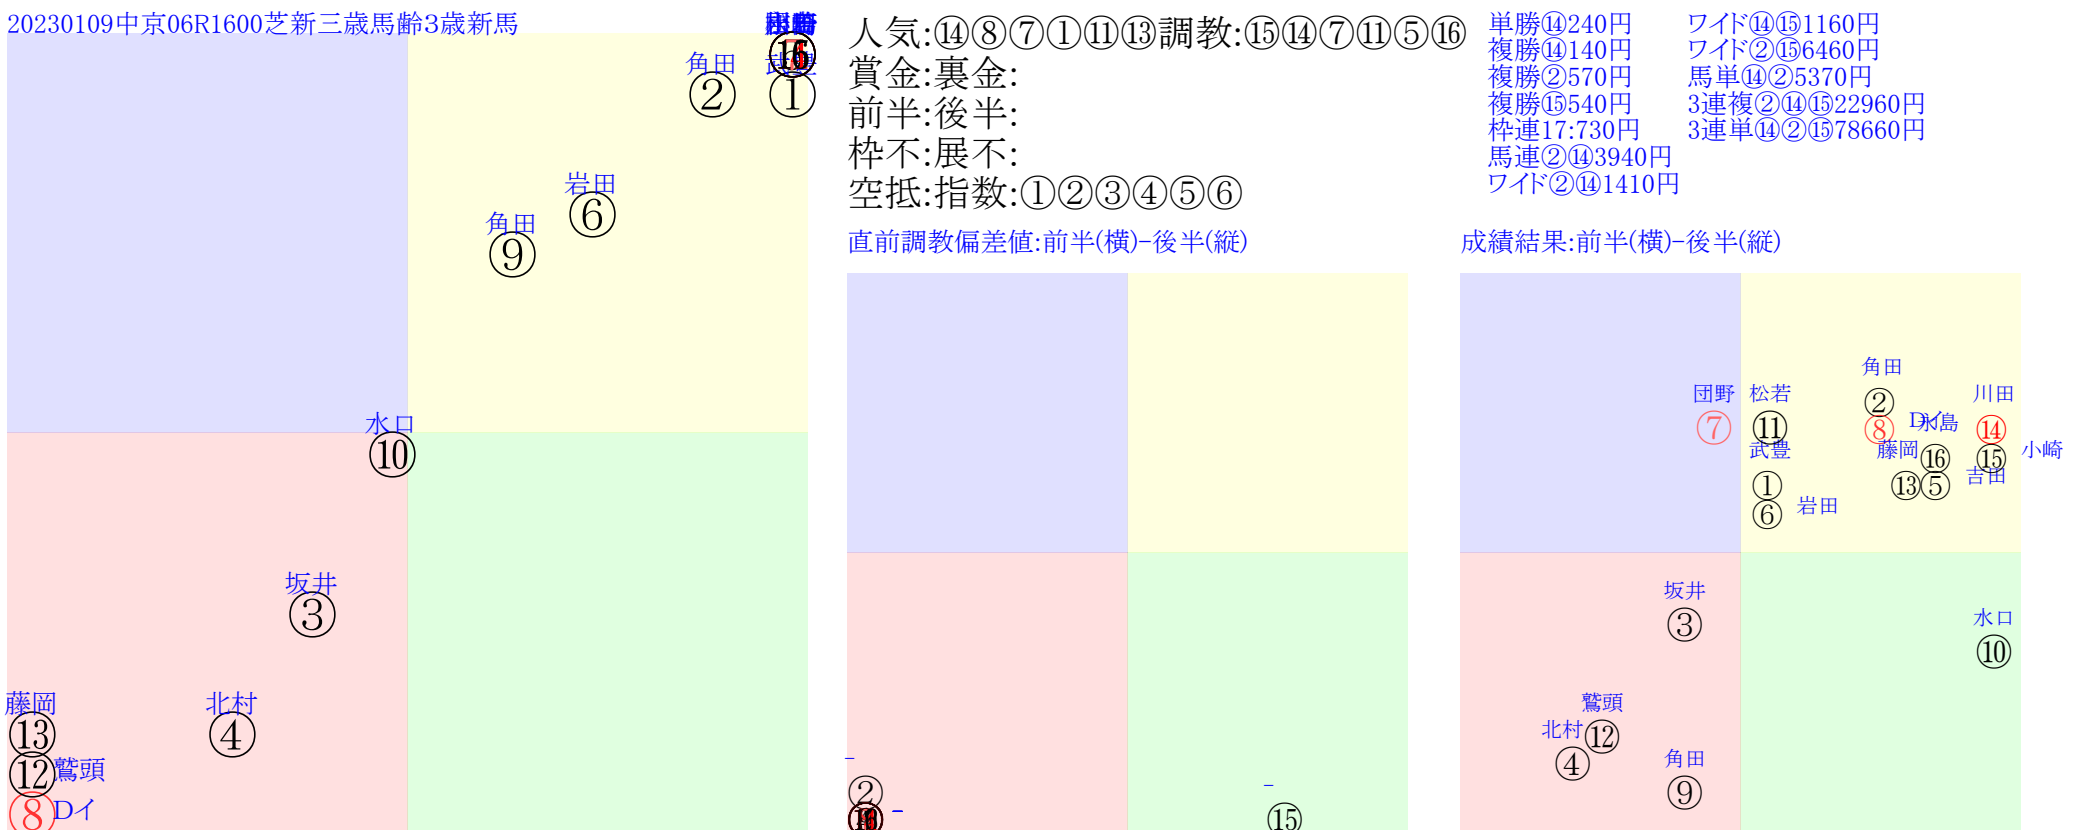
20230109中京06R1600芝新三歳馬齢3歳新馬

人気:⑭⑧⑦①⑪⑬調教:⑮⑭⑦⑪⑤⑯
賞金:裏金:
前半:後半:
枠不:展不:
空抵:指数:①②③④⑤⑥

単勝⑭240円
複勝⑭140円
複勝②570円
複勝⑮540円
枠連17:730円
馬連②⑭3940円
ワイド②⑭1410円

ワイド⑭⑮1160円
ワイド②⑮6460円
馬単⑭②5370円
3連複②⑭⑮22960円
3連単⑭②⑮78660円

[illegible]
⑮
角田
②
武豊
①
岩田
⑥
角田
⑨
水口
⑩
坂井
③
藤岡
⑬
北村
④
⑫鷲頭
⑧Dイ

直前調教偏差値:前半(横)-後半(縦)

②
⑭
⑮

成績結果:前半(横)-後半(縦)

角田
団野 松若 ② 川田
⑦ ⑪ Dイ 永島
武豊 ⑧ ⑭
藤岡 ⑯ ⑮ 小崎
① ⑬⑤ 吉田
⑥ 岩田
坂井
③
水口
⑩
鷲頭
北村⑫
④
角田
⑨